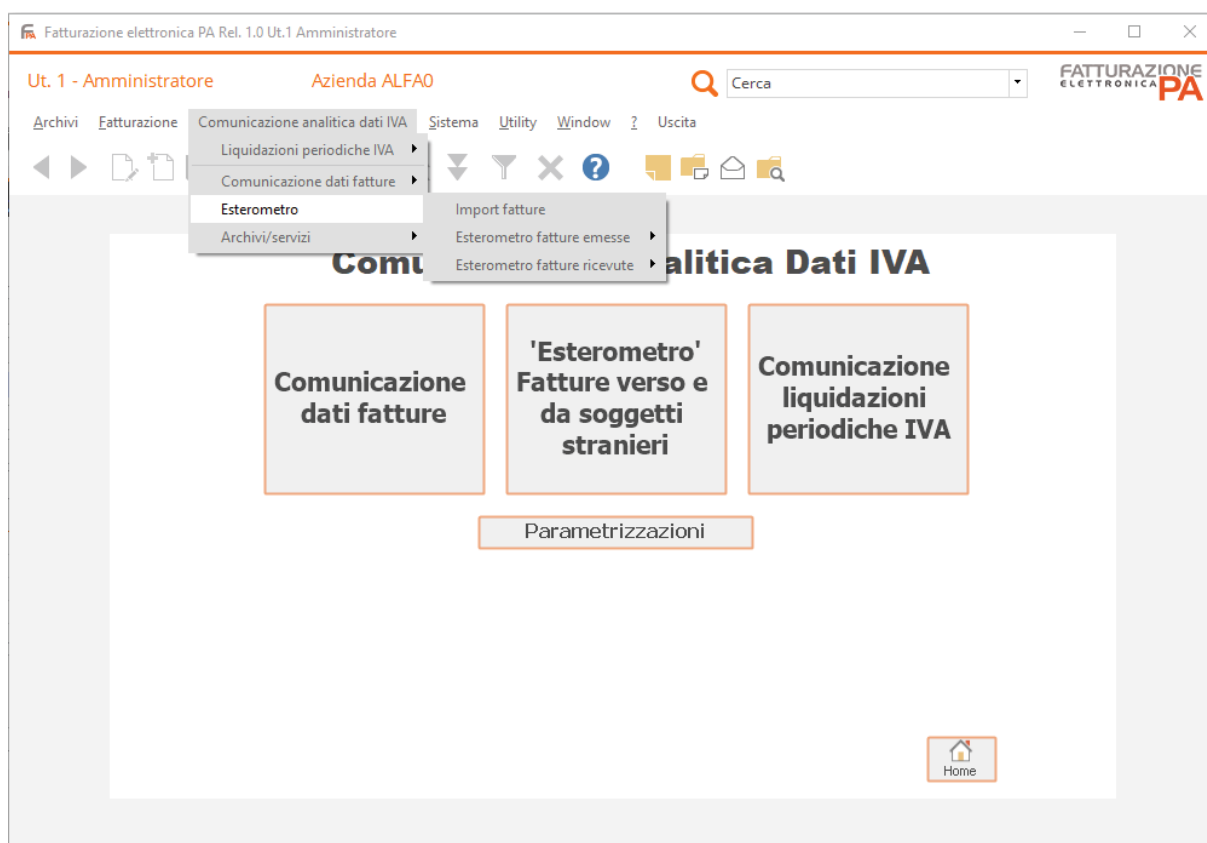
Fatturazione elettronica PA Rel. 1.0 Ut.1 Amministratore

Ut. 1 - Amministratore

Azienda ALFA0

Cerca

FATTURAZIONE ELETTRONICA PA

Archivi Fatturazione Comunicazione analitica dati IVA Sistema Utility Window ? Uscita

Liquidazioni periodiche IVA
Comunicazione dati fatture
Esterometro
Archivi/servizi

Import fatture
Esterometro fatture emesse
Esterometro fatture ricevute

Comu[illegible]alitica Dati IVA

Comunicazione dati fatture

'Esterometro' Fatture verso e da soggetti stranieri

Comunicazione liquidazioni periodiche IVA

Parametrizzazioni

Home